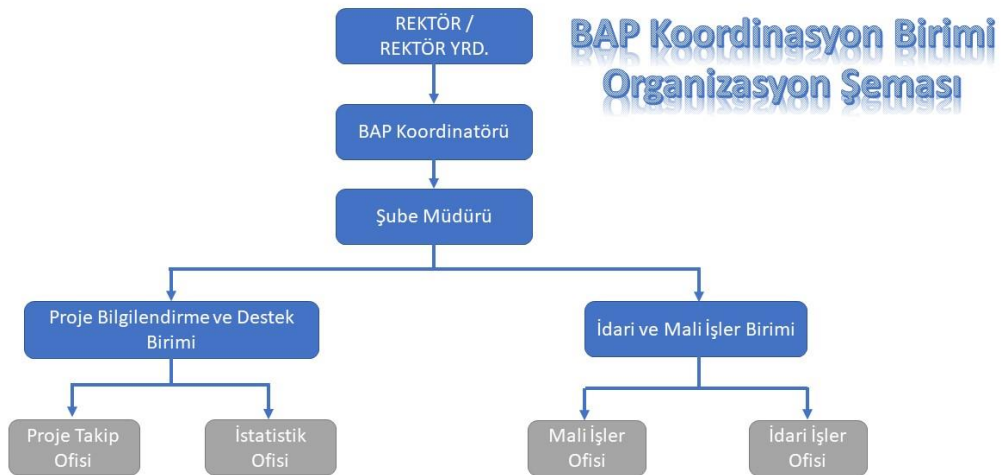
BAP Koordinasyon Birimi
Organizasyon Şeması

REKTÖR / REKTÖR YRD.

BAP Koordinatörü

Şube Müdürü

Proje Bilgilendirme ve Destek Birimi

İdari ve Mali İşler Birimi

Proje Takip Ofisi

İstatistik Ofisi

Mali İşler Ofisi

İdari İşler Ofisi